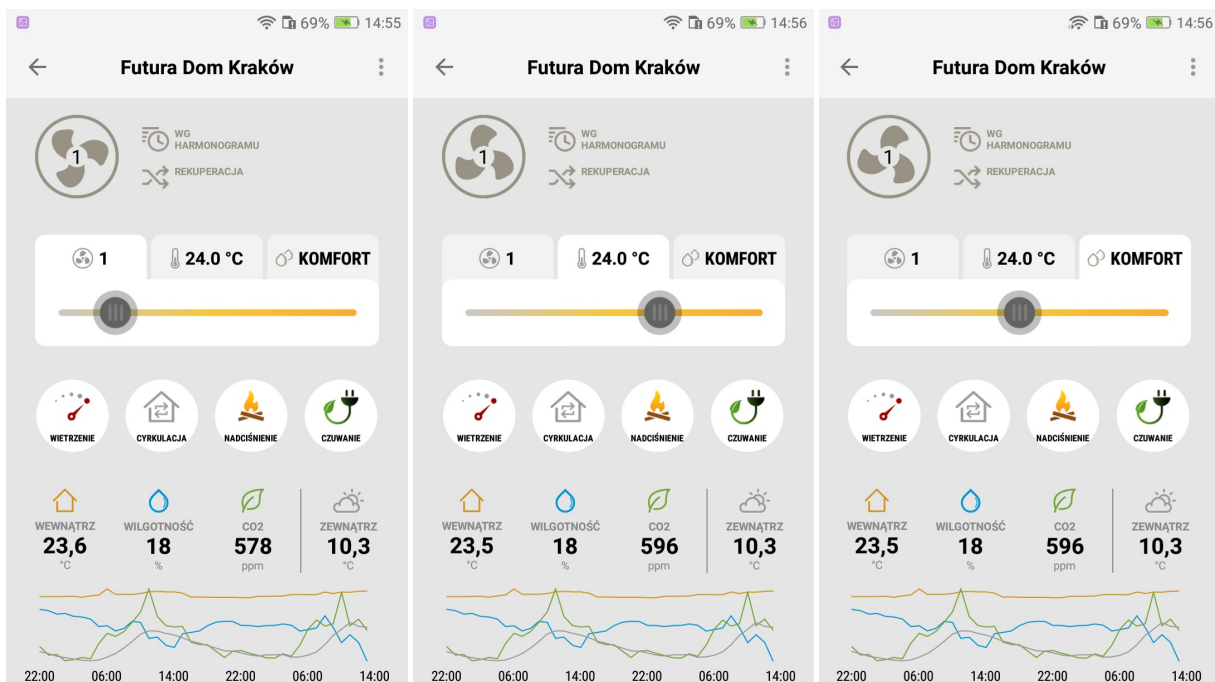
69% 14:55

Futura Dom Kraków

1

WG HARMONOGRAMU

REKUPERACJA

1 | 24.0 °C | KOMFORT

WIETRZENIE CYRKULACJA NADCIŚNIENIE CZUWANIE

WEWNĄTRZ 23,6 °C
WILGOTNOŚĆ 18 %
CO2 578 ppm
ZEWNĄTRZ 10,3 °C

22:00 06:00 14:00 22:00 06:00 14:00

69% 14:56

Futura Dom Kraków

1

WG HARMONOGRAMU

REKUPERACJA

1 | 24.0 °C | KOMFORT

WIETRZENIE CYRKULACJA NADCIŚNIENIE CZUWANIE

WEWNĄTRZ 23,5 °C
WILGOTNOŚĆ 18 %
CO2 596 ppm
ZEWNĄTRZ 10,3 °C

22:00 06:00 14:00 22:00 06:00 14:00

69% 14:56

Futura Dom Kraków

1

WG HARMONOGRAMU

REKUPERACJA

1 | 24.0 °C | KOMFORT

WIETRZENIE CYRKULACJA NADCIŚNIENIE CZUWANIE

WEWNĄTRZ 23,5 °C
WILGOTNOŚĆ 18 %
CO2 596 ppm
ZEWNĄTRZ 10,3 °C

22:00 06:00 14:00 22:00 06:00 14:00